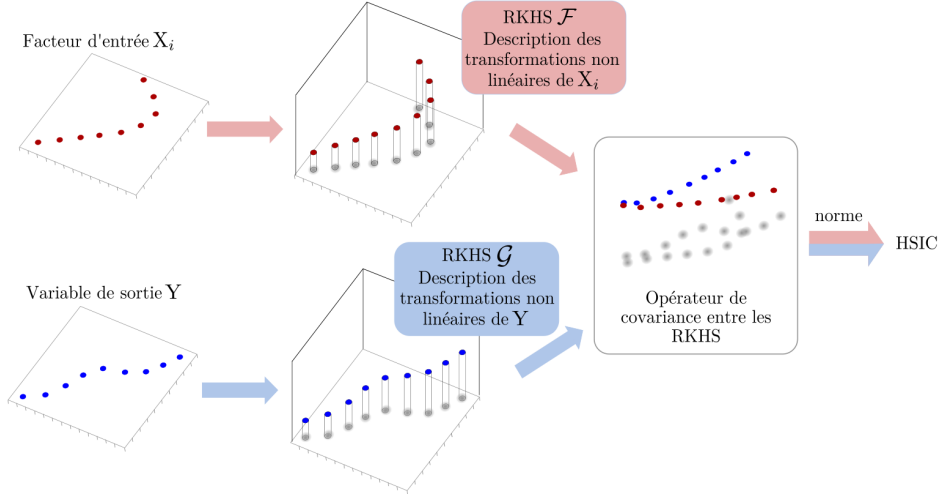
Facteur d'entrée $\mathrm{X}_i$

RKHS $\mathcal{F}$
Description des transformations non linéaires de $\mathrm{X}_i$

Variable de sortie $\mathrm{Y}$

RKHS $\mathcal{G}$
Description des transformations non linéaires de $\mathrm{Y}$

Opérateur de covariance entre les RKHS

norme

HSIC